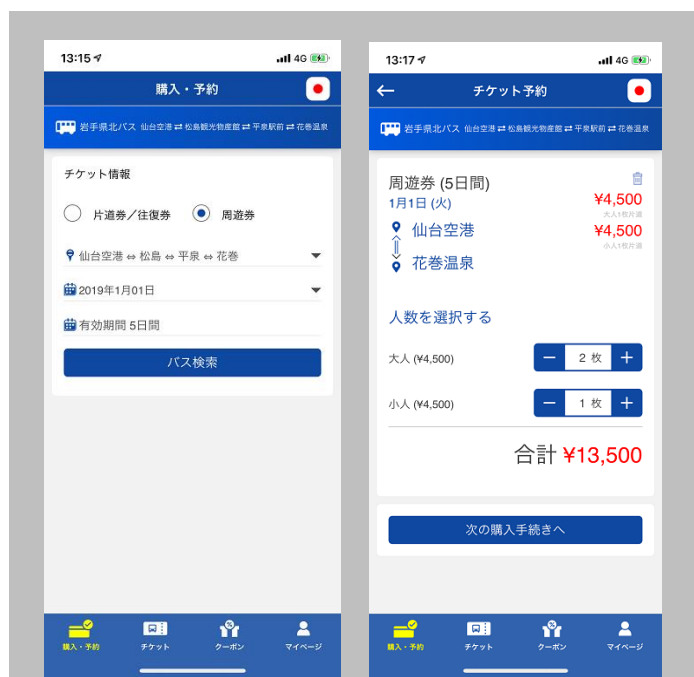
13:15 4G

購入・予約

岩手県北バス 仙台空港 ⇄ 松島観光物産館 ⇄ 平泉駅前 ⇄ 花巻温泉

チケット情報

片道券／往復券 周遊券

仙台空港 ⇔ 松島 ⇔ 平泉 ⇔ 花巻

2019年1月01日

有効期間 5日間

バス検索

購入・予約 チケット クーポン マイページ

13:17 4G

チケット予約

岩手県北バス 仙台空港 ⇄ 松島観光物産館 ⇄ 平泉駅前 ⇄ 花巻温泉

周遊券 (5日間)
1月1日 (火)

¥4,500
大人1枚片道
¥4,500
小人1枚片道

仙台空港
花巻温泉

人数を選択する

大人 (¥4,500) − 2 枚 +

小人 (¥4,500) − 1 枚 +

合計 ¥13,500

次の購入手続きへ

購入・予約 チケット クーポン マイページ